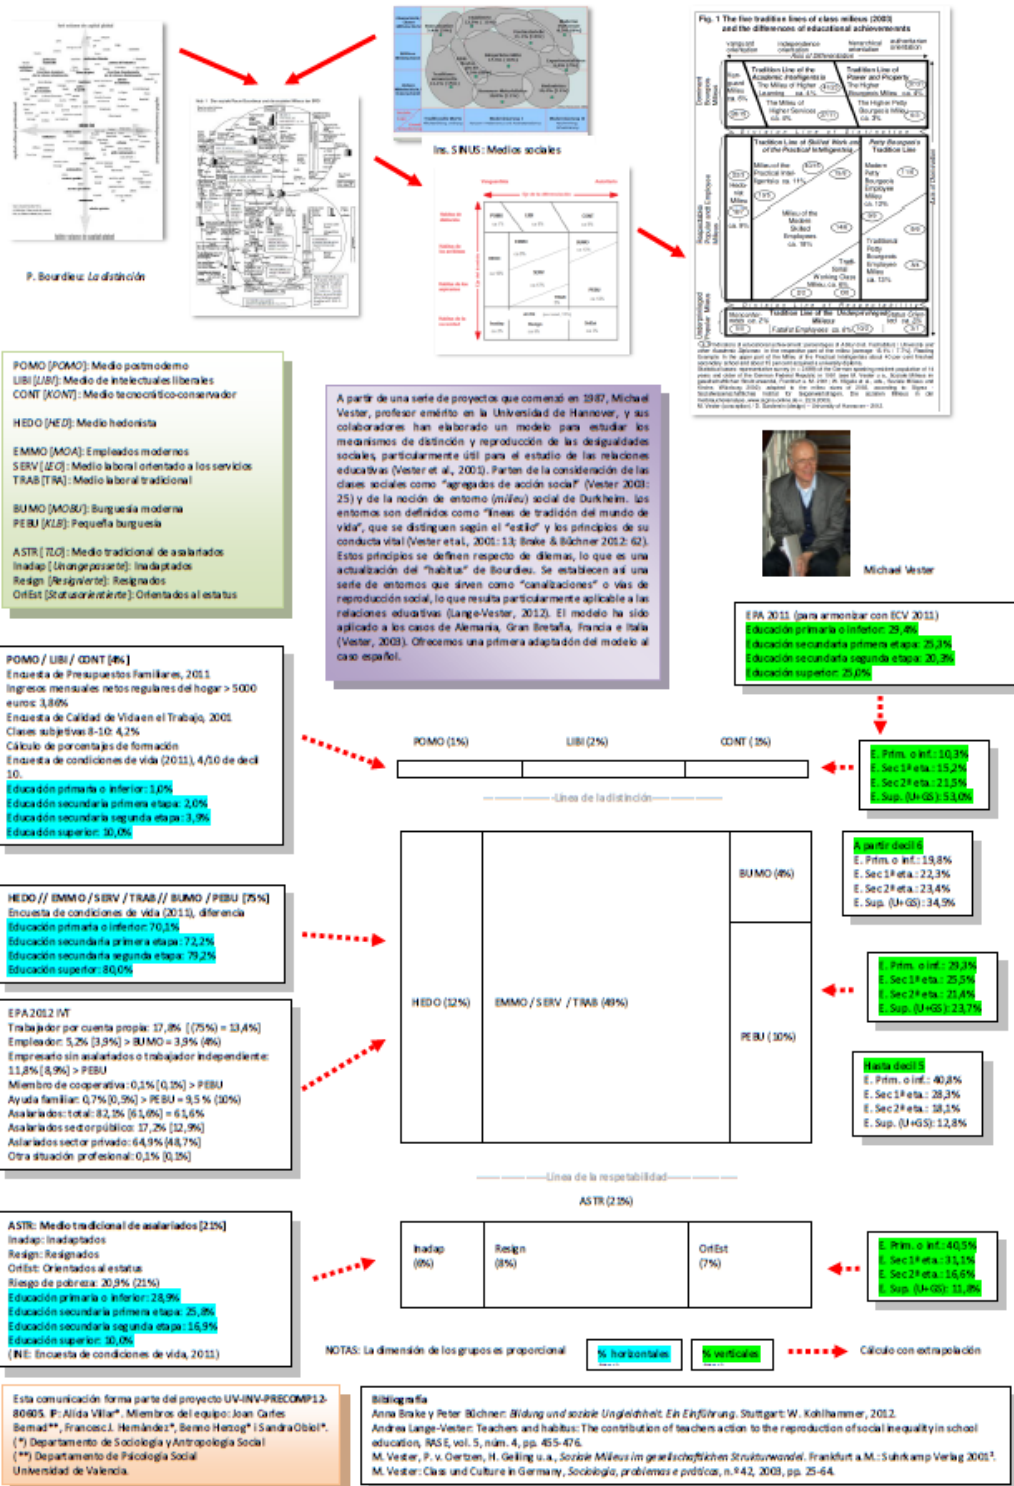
P. Bourdieu: La distinción

Ins. SINUS: Medios sociales

Fig. 1 The five tradition lines of class milieus (2003) and the differences of educational achievements

POMO [POMO]: Medio postmoderno
LIBI [LIBI]: Medio de intelectuales liberales
CONT [KONT]: Medio tecnocrático-conservador

HEDO [HED]: Medio hedonista

EMMO [MOA]: Empleados modernos
SERV [LEO]: Medio laboral orientado a los servicios
TRAB [TRA]: Medio laboral tradicional

BUMO [MOBU]: Burguesía moderna
PEBU [KLB]: Pequeña burguesía

ASTR [TLO]: Medio tradicional de asalariados
Inadap [Unangepasste]: Inadaptados
Resign [Resignierte]: Resignados
OriEst [Statusorientierte]: Orientados al estatus

A partir de una serie de proyectos que comenzó en 1987, Michael Vester, profesor emérito en la Universidad de Hannover, y sus colaboradores han elaborado un modelo para estudiar los mecanismos de distinción y reproducción de las desigualdades sociales, particularmente útil para el estudio de las relaciones educativas (Vester et al., 2001). Parten de la consideración de las clases sociales como "agregados de acción social" (Vester 2003: 25) y de la noción de entorno (milieu) social de Durkheim. Los entornos son definidos como "líneas de tradición del mundo de vida", que se distinguen según el "estilo" y los principios de su conducta vital (Vester et al., 2001: 13; Brake & Büchner 2012: 62). Estos principios se definen respecto de dilemas, lo que es una actualización del "habitus" de Bourdieu. Se establecen así una serie de entornos que sirven como "canalizaciones" o vías de reproducción social, lo que resulta particularmente aplicable a las relaciones educativas (Lange-Vester, 2012). El modelo ha sido aplicado a los casos de Alemania, Gran Bretaña, Francia e Italia (Vester, 2003). Ofrecemos una primera adaptación del modelo al caso español.

Michael Vester

EPA 2011 (para armonizar con ECV 2011)
Educación primaria o inferior: 29,4%
Educación secundaria primera etapa: 25,3%
Educación secundaria segunda etapa: 20,3%
Educación superior: 25,0%

POMO / LIBI / CONT [4%]
Encuesta de Presupuestos Familiares, 2011
Ingresos mensuales netos regulares del hogar > 5000 euros: 3,86%
Encuesta de Calidad de Vida en el Trabajo, 2001
Clases subjetivas 8-10: 4,2%
Cálculo de porcentajes de formación
Encuesta de condiciones de vida (2011), 4/10 de decil 10.
Educación primaria o inferior: 1,0%
Educación secundaria primera etapa: 2,0%
Educación secundaria segunda etapa: 3,9%
Educación superior: 10,0%

POMO (1%) LIBI (2%) CONT (1%)

E. Prim. o inf.: 10,3%
E. Sec 1ª eta.: 15,2%
E. Sec 2ª eta.: 21,5%
E. Sup. (U+GS): 53,0%

Línea de la distinción

A partir decil 6
E. Prim. o inf.: 19,8%
E. Sec 1ª eta.: 22,3%
E. Sec 2ª eta.: 23,4%
E. Sup. (U+GS): 34,5%

BUMO (4%)

HEDO // EMMO / SERV / TRAB // BUMO / PEBU [75%]
Encuesta de condiciones de vida (2011), diferencia
Educación primaria o inferior: 70,1%
Educación secundaria primera etapa: 72,2%
Educación secundaria segunda etapa: 79,2%
Educación superior: 80,0%

E. Prim. o inf.: 29,3%
E. Sec 1ª eta.: 25,5%
E. Sec 2ª eta.: 21,4%
E. Sup. (U+GS): 23,7%

HEDO (12%) EMMO / SERV / TRAB (49%) PEBU (10%)

EPA 2012 IVT
Trabajador por cuenta propia: 17,8% [(75%) = 13,4%]
Empleador: 5,2% [3,9%] > BUMO = 3,9% (4%)
Empresario sin asalariados o trabajador independiente: 11,8% [8,9%] > PEBU
Miembro de cooperativa: 0,1% [0,1%] > PEBU
Ayuda familiar: 0,7% [0,5%] > PEBU = 9,5% (10%)
Asalariados: total: 82,1% [61,6%] = 61,6%
Asalariados sector público: 17,2% [12,9%]
Asalariados sector privado: 64,9% [48,7%]
Otra situación profesional: 0,1% [0,1%]

Hasta decil 5
E. Prim. o inf.: 40,8%
E. Sec 1ª eta.: 28,3%
E. Sec 2ª eta.: 18,1%
E. Sup. (U+GS): 12,8%

Línea de la respetabilidad

ASTR (21%)

ASTR: Medio tradicional de asalariados [21%]
Inadap: Inadaptados
Resign: Resignados
OriEst: Orientados al estatus
Riesgo de pobreza: 20,9% (21%)
Educación primaria o inferior: 28,9%
Educación secundaria primera etapa: 25,8%
Educación secundaria segunda etapa: 16,9%
Educación superior: 10,0%
(INE: Encuesta de condiciones de vida, 2011)

Inadap (6%) Resign (8%) OriEst (7%)

E. Prim. o inf.: 40,5%
E. Sec 1ª eta.: 31,1%
E. Sec 2ª eta.: 16,6%
E. Sup. (U+GS): 11,8%

NOTAS: La dimensión de los grupos es proporcional
% horizontales
% verticales
Cálculo con extrapolación

Esta comunicación forma parte del proyecto UV-INV-PRECOMP12-80605. IP: Alida Villar*. Miembros del equipo: Joan Carles Bernad**, Francesc J. Hernández*, Benno Herzog* i Sandra Obiol*.
(*) Departamento de Sociología y Antropología Social
(**) Departamento de Psicología Social
Universidad de Valencia.

Bibliografía
Anna Brake y Peter Büchner: Bildung und soziale Ungleichheit. Eine Einführung. Stuttgart: W. Kohlhammer, 2012.
Andrea Lange-Vester: Teachers and habitus: The contribution of teachers action to the reproduction of social inequality in school education, RASE, vol. 5, núm. 4, pp. 455-476.
M. Vester, P. v. Oertzen, H. Geiling u.a., Soziale Milieus im gesellschaftlichen Strukturwandel. Frankfurt a.M.: Suhrkamp Verlag 2001².
M. Vester: Class und Culture in Germany, Sociología, problemas e práticas, n.º 42, 2003, pp. 25-64.